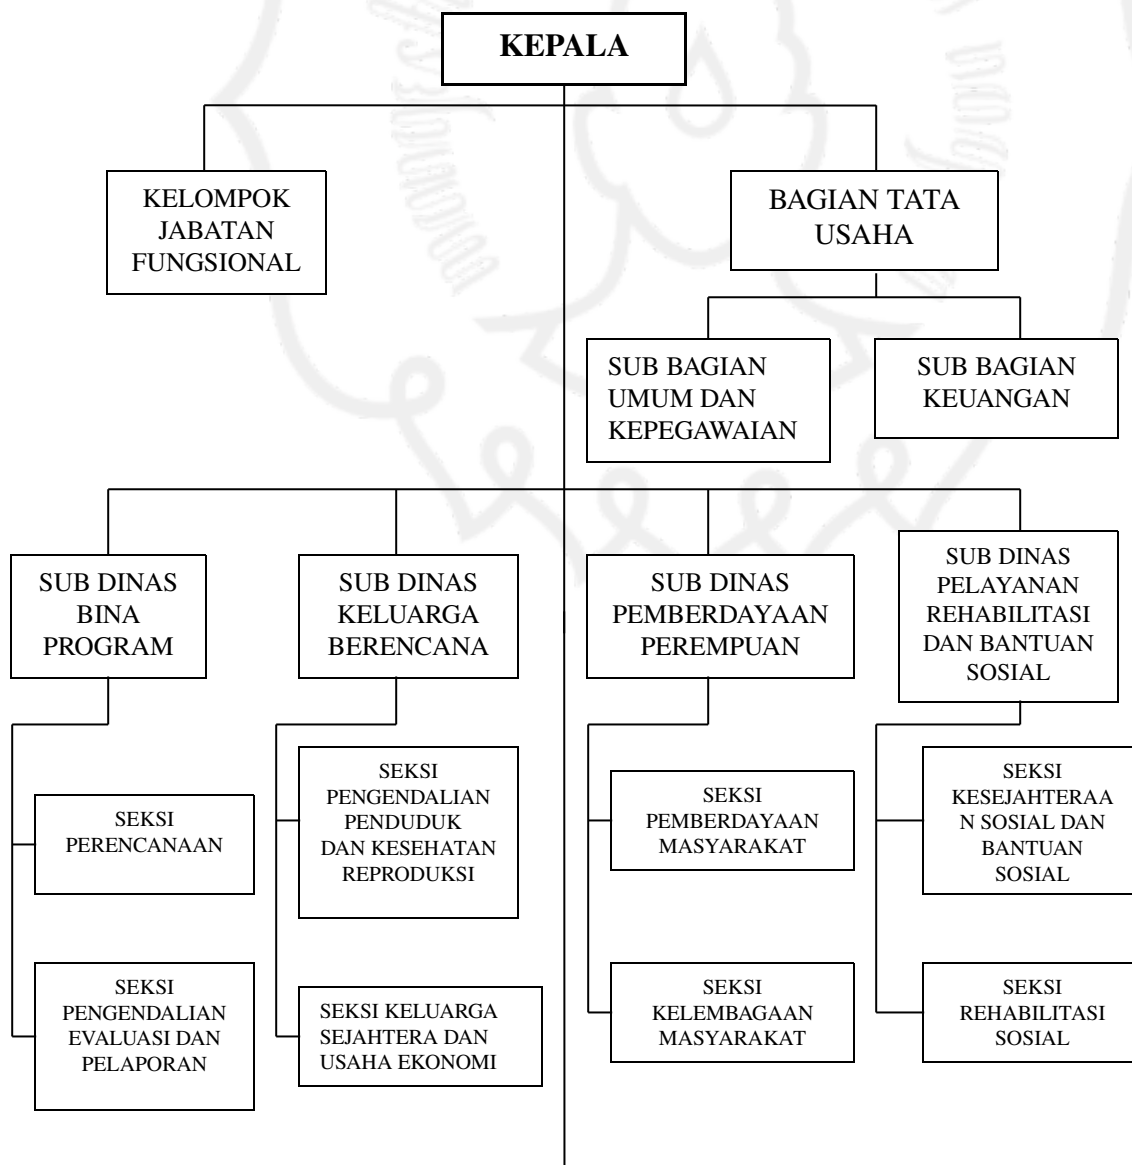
KEPALA

KELOMPOK JABATAN FUNGSIONAL

BAGIAN TATA USAHA

SUB BAGIAN UMUM DAN KEPEGAWAIAN

SUB BAGIAN KEUANGAN

SUB DINAS BINA PROGRAM

SEKSI PERENCANAAN

SEKSI PENGENDALIAN EVALUASI DAN PELAPORAN

SUB DINAS KELUARGA BERENCANA

SEKSI PENGENDALIAN PENDUDUK DAN KESEHATAN REPRODUKSI

SEKSI KELUARGA SEJAHTERA DAN USAHA EKONOMI

SUB DINAS PEMBERDAYAAN PEREMPUAN

SEKSI PEMBERDAYAAN MASYARAKAT

SEKSI KELEMBAGAAN MASYARAKAT

SUB DINAS PELAYANAN REHABILITASI DAN BANTUAN SOSIAL

SEKSI KESEJAHTERAAN SOSIAL DAN BANTUAN SOSIAL

SEKSI REHABILITASI SOSIAL